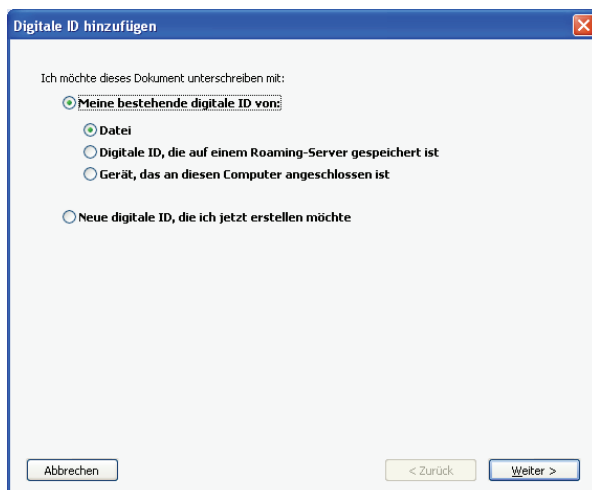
Digitale ID hinzufügen

Ich möchte dieses Dokument unterschreiben mit:

Meine bestehende digitale ID von:

Datei

Digitale ID, die auf einem Roaming-Server gespeichert ist

Gerät, das an diesen Computer angeschlossen ist

Neue digitale ID, die ich jetzt erstellen möchte

Abbrechen

< Zurück

Weiter >